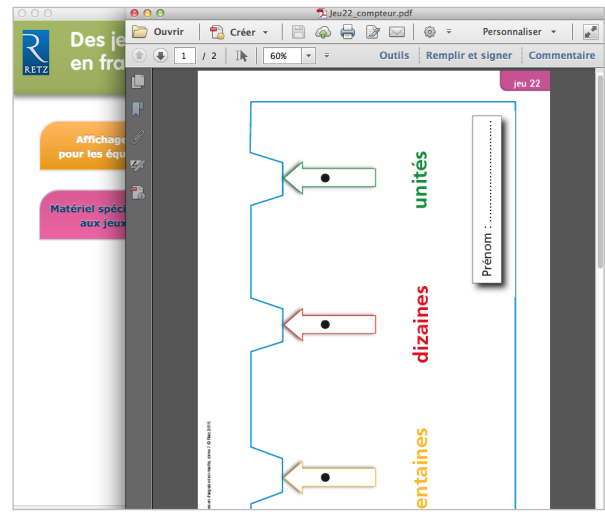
RETZ

Des je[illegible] en fr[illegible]

Affichage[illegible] pour les équ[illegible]

Matériel spéc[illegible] aux jeux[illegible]

Jeu22_compteur.pdf

Ouvrir

Créer

Personnaliser

1 / 2

60%

Outils

Remplir et signer

Commentaire

jeu 22

Prénom : ......................

unités

dizaines

entaines

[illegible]